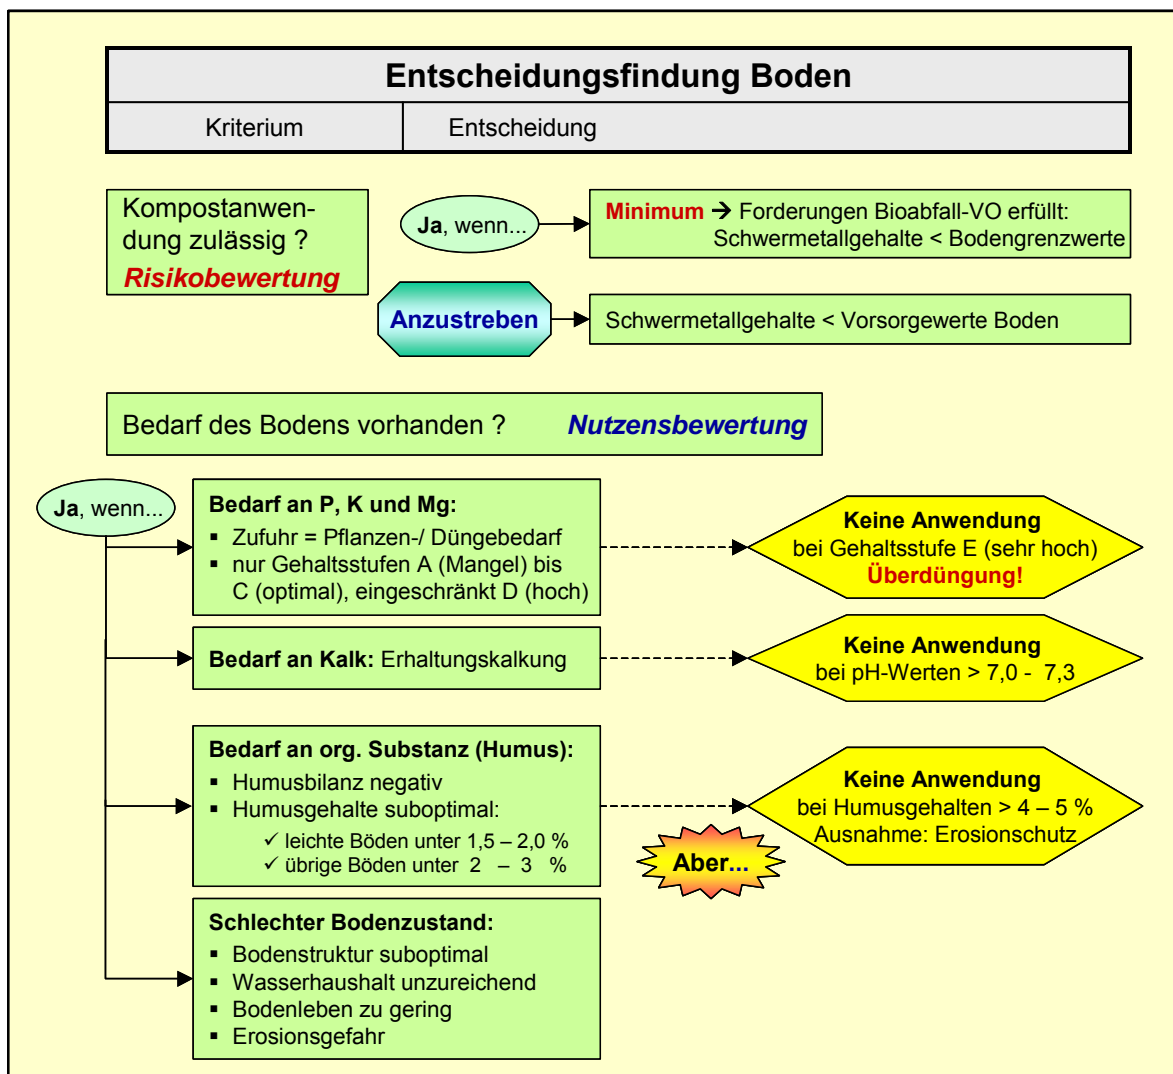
Entscheidungsfindung Boden

| Kriterium | Entscheidung |
|---|---|

Kompostanwendung zulässig ?
Risikobewertung

Ja, wenn...

Minimum → Forderungen Bioabfall-VO erfüllt: Schwermetallgehalte < Bodengrenzwerte

Anzustreben

Schwermetallgehalte < Vorsorgewerte Boden

Bedarf des Bodens vorhanden ? Nutzensbewertung

Ja, wenn...

Bedarf an P, K und Mg:
▪ Zufuhr = Pflanzen-/ Düngebedarf
▪ nur Gehaltsstufen A (Mangel) bis C (optimal), eingeschränkt D (hoch)

Keine Anwendung
bei Gehaltsstufe E (sehr hoch)
Überdüngung!

Bedarf an Kalk: Erhaltungskalkung

Keine Anwendung
bei pH-Werten > 7,0 - 7,3

Bedarf an org. Substanz (Humus):
▪ Humusbilanz negativ
▪ Humusgehalte suboptimal:
✓ leichte Böden unter 1,5 – 2,0 %
✓ übrige Böden unter 2 – 3 %

Keine Anwendung
bei Humusgehalten > 4 – 5 %
Ausnahme: Erosionschutz

Aber...

Schlechter Bodenzustand:
▪ Bodenstruktur suboptimal
▪ Wasserhaushalt unzureichend
▪ Bodenleben zu gering
▪ Erosionsgefahr